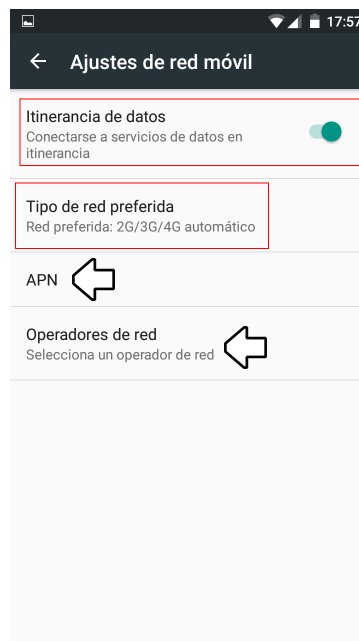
17:57

Ajustes de red móvil

Itinerancia de datos
Conectarse a servicios de datos en itinerancia

Tipo de red preferida
Red preferida: 2G/3G/4G automático

APN

Operadores de red
Selecciona un operador de red